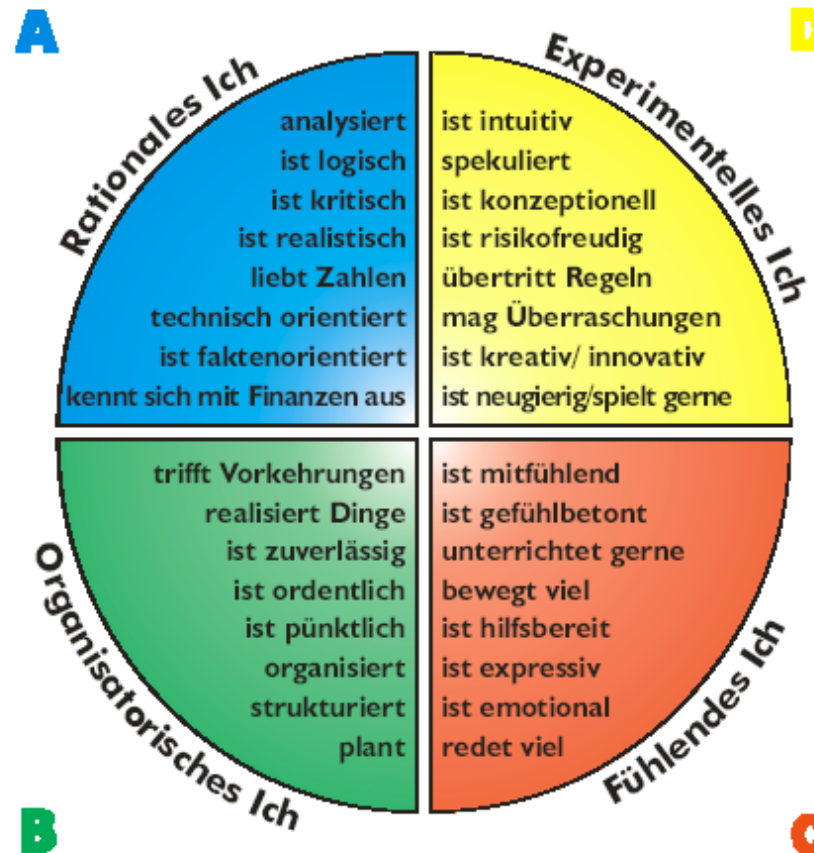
A

D

Rationales Ich

analysiert
ist logisch
ist kritisch
ist realistisch
liebt Zahlen
technisch orientiert
ist faktenorientiert
kennt sich mit Finanzen aus

Experimentelles Ich

ist intuitiv
spekuliert
ist konzeptionell
ist risikofreudig
übertritt Regeln
mag Überraschungen
ist kreativ/ innovativ
ist neugierig/spielt gerne

Organisatorisches Ich

trifft Vorkehrungen
realisiert Dinge
ist zuverlässig
ist ordentlich
ist pünktlich
organisiert
strukturiert
plant

Fühlendes Ich

ist mitfühlend
ist gefühlbetont
unterrichtet gerne
bewegt viel
ist hilfsbereit
ist expressiv
ist emotional
redet viel

B

C